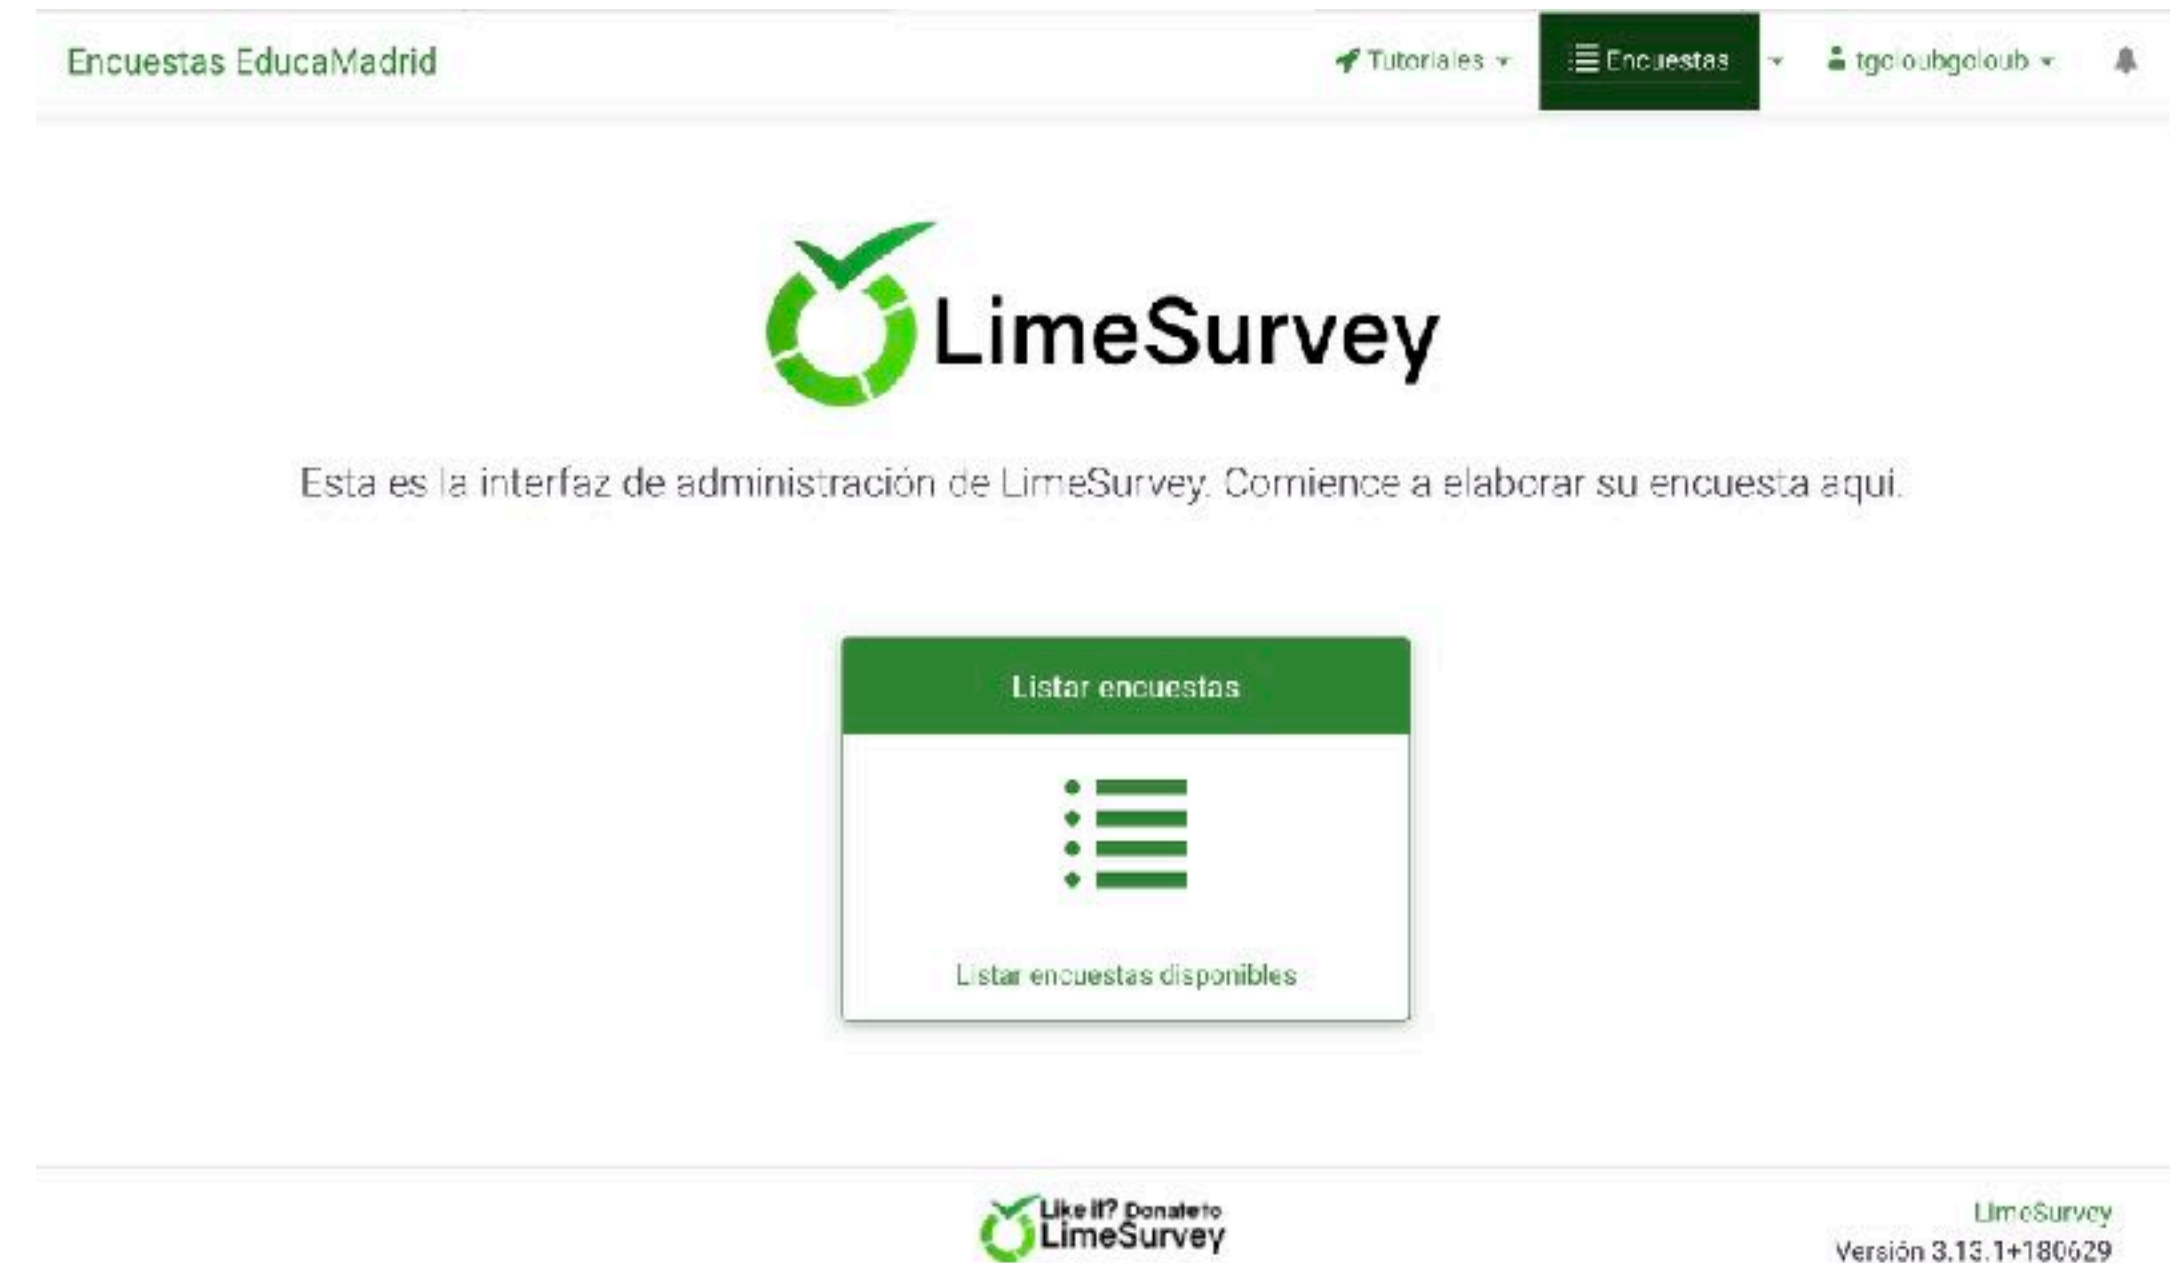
Encuestas EducaMadrid

Tutoriales

Encuestas

tgcloubgcloub

LimeSurvey

Esta es la interfaz de administración de LimeSurvey. Comience a elaborar su encuesta aquí.

Listar encuestas

Listar encuestas disponibles

Like it? Donate to LimeSurvey

LimeSurvey
Versión 3.13.1+180629